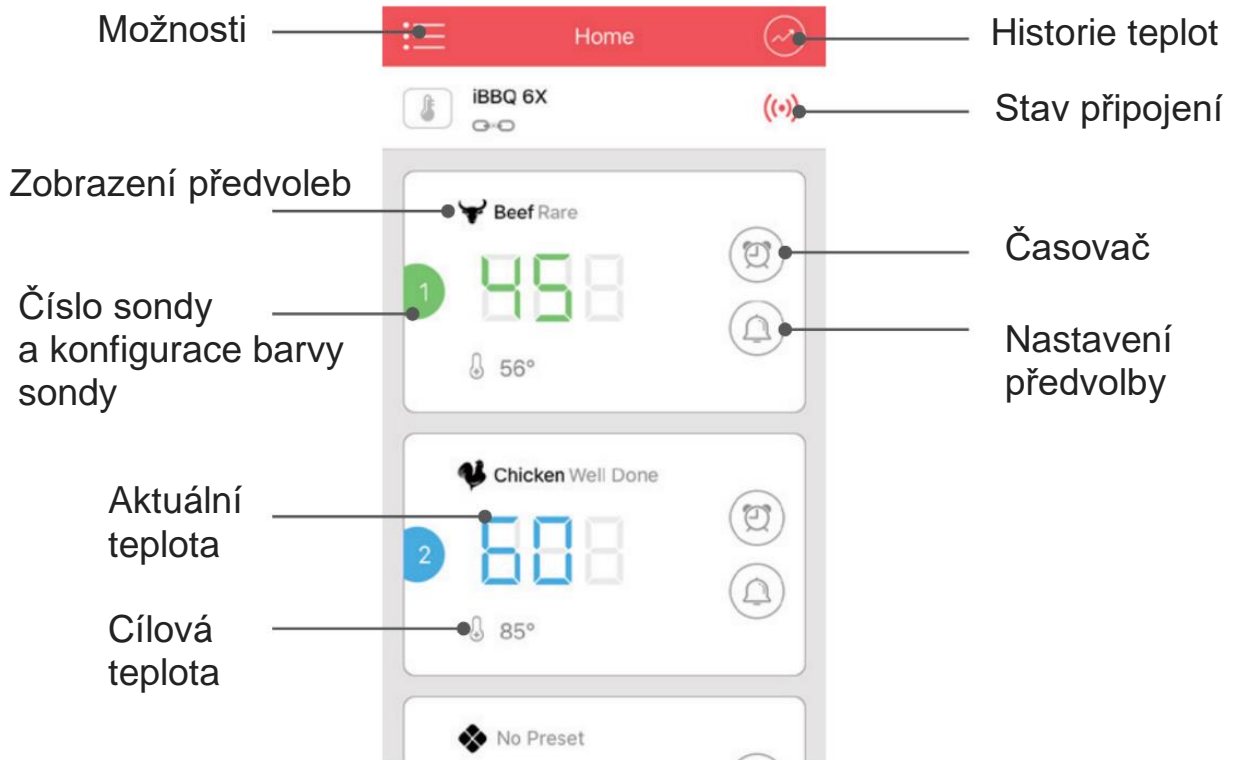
Možnosti

Home

Historie teplot

iBBQ 6X

Stav připojení

Zobrazení předvoleb

Beef Rare

45

Časovač

1

Číslo sondy a konfigurace barvy sondy

Nastavení předvolby

56°

Chicken Well Done

Aktuální teplota

2

60

Cílová teplota

85°

No Preset